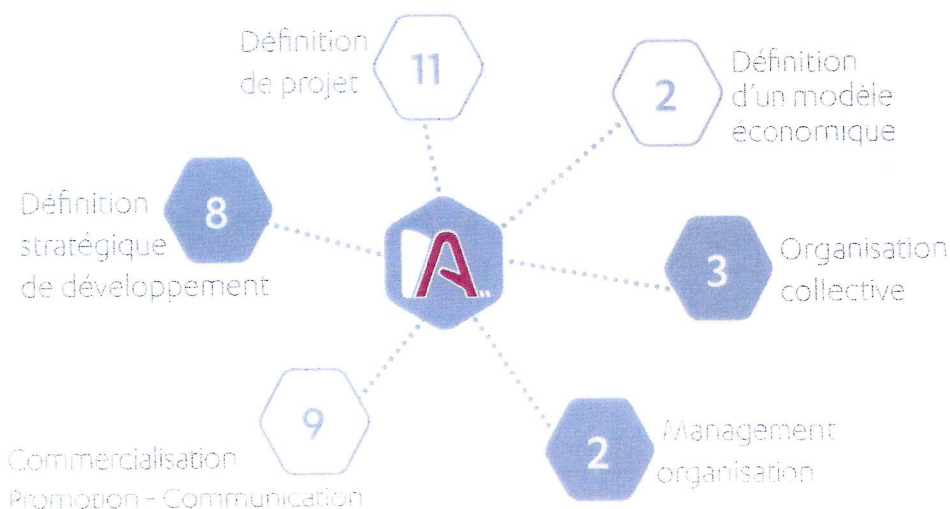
Définition de projet
11

2
Définition d'un modèle économique

Définition stratégique de développement
8

A

3
Organisation collective

9
Commercialisation Promotion - Communication

2
Management organisation